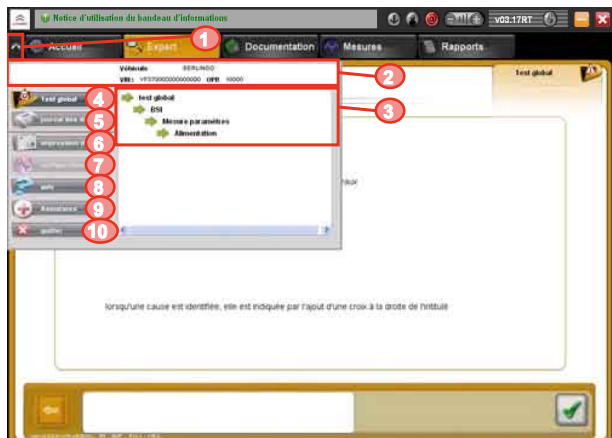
Notice d'utilisation du bandeau d'informations

v03.17RT

Accueil
Expert
Documentation
Mesures
Rapports

1

Véhicule BERLINGO
VIN: VF3700000000000000 OPR 10000

2

Test global

Test global
BSI
Mesure paramètres
Alimentation

3

4
Journal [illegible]
5
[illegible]
6
7
8
Assistance
9
Quitter
10

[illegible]

lorsqu'une cause est identifiée, elle est indiquée par l'ajout d'une croix à la droite de l'intitulé